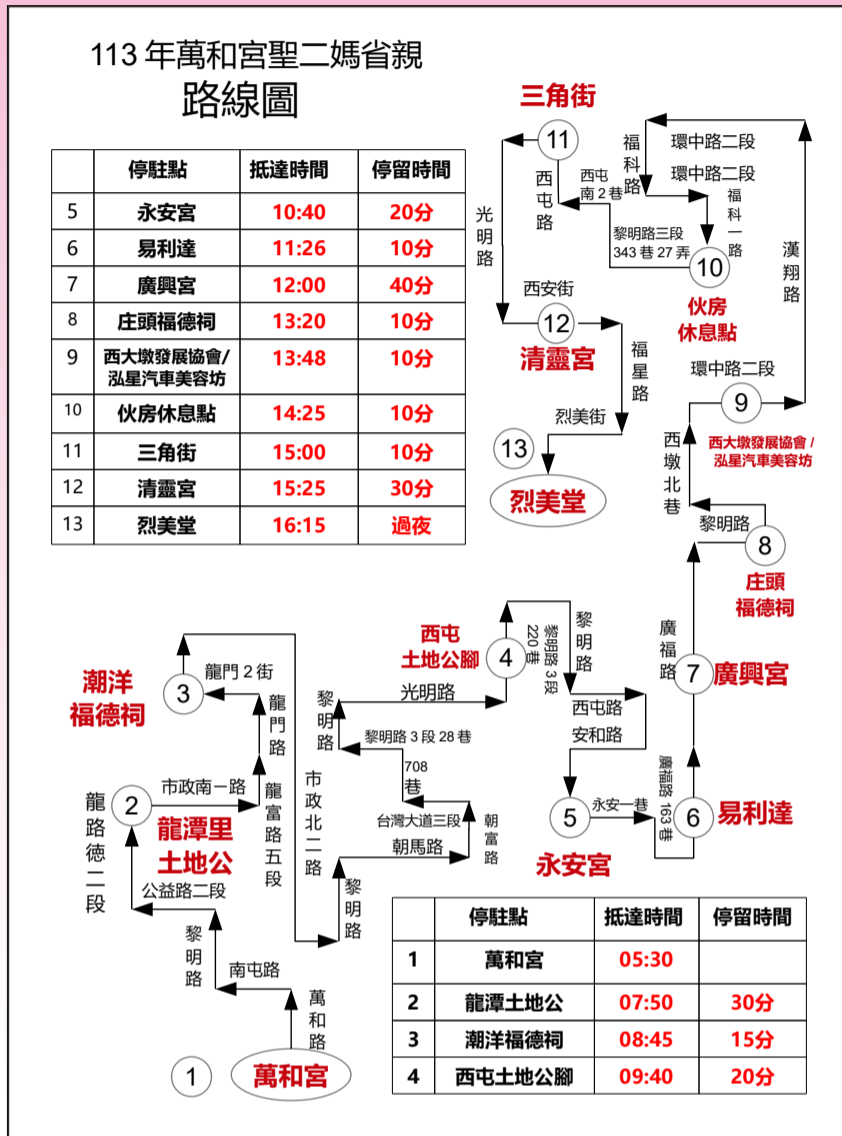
113 年萬和宮聖二媽省親
路線圖

| | 停駐點 | 抵達時間 | 停留時間 |
|---|---|---|---|
| 5 | 永安宮 | 10:40 | 20分 |
| 6 | 易利達 | 11:26 | 10分 |
| 7 | 廣興宮 | 12:00 | 40分 |
| 8 | 庄頭福德祠 | 13:20 | 10分 |
| 9 | 西大墩發展協會/泓星汽車美容坊 | 13:48 | 10分 |
| 10 | 伙房休息點 | 14:25 | 10分 |
| 11 | 三角街 | 15:00 | 10分 |
| 12 | 清靈宮 | 15:25 | 30分 |
| 13 | 烈美堂 | 16:15 | 過夜 |

三角街
11
光明路
西屯路
西屯南 2 巷
福科路
環中路二段
環中路二段
福科一路
黎明路三段 343 巷 27 弄
10
伙房休息點
漢翔路
西安街
12
清靈宮
福星路
烈美街
13
烈美堂
環中路二段
9
西大墩發展協會 / 泓星汽車美容坊
西墩北巷
黎明路
8
庄頭福德祠

潮洋福德祠
3
龍門 2 街
龍門路
西屯土地公廟
4
黎明路 3 段 220 巷
黎明路
光明路
黎明路
黎明路 3 段 28 巷
708 巷
市政北二路
廣福路
7
廣興宮
西屯路
安和路
市政南一路
龍富路五段
2
龍路德二段
龍潭里土地公
公益路二段
台灣大道三段
朝富路
朝馬路
黎明路
5
永安一巷
永安宮
廣福路 163 巷
6
易利達
黎明路
南屯路
萬和路
1
萬和宮

| | 停駐點 | 抵達時間 | 停留時間 |
|---|---|---|---|
| 1 | 萬和宮 | 05:30 | |
| 2 | 龍潭土地公 | 07:50 | 30分 |
| 3 | 潮洋福德祠 | 08:45 | 15分 |
| 4 | 西屯土地公廟 | 09:40 | 20分 |